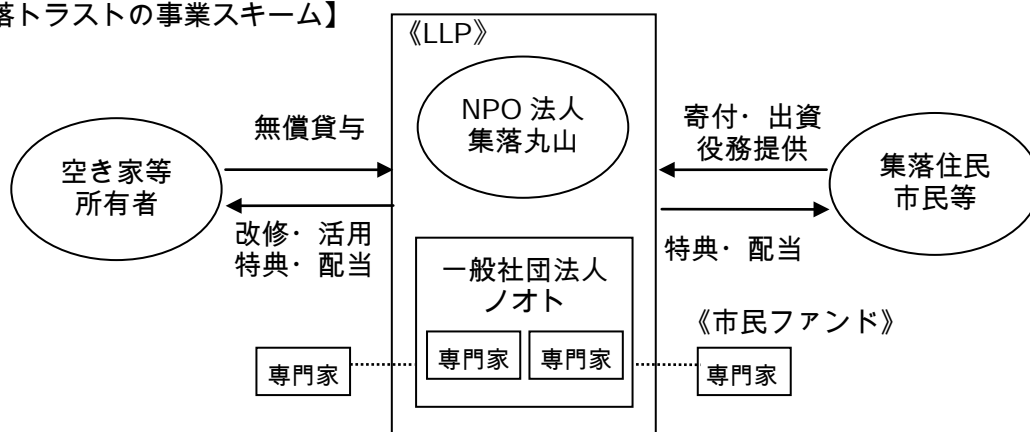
落トラストの事業スキーム】

《LLP》

NPO 法人
集落丸山

無償貸与

空き家等
所有者

改修・活用
特典・配当

寄付・出資
役務提供

集落住民
市民等

特典・配当

一般社団法人
ノオト

専門家

専門家

専門家

《市民ファンド》

専門家